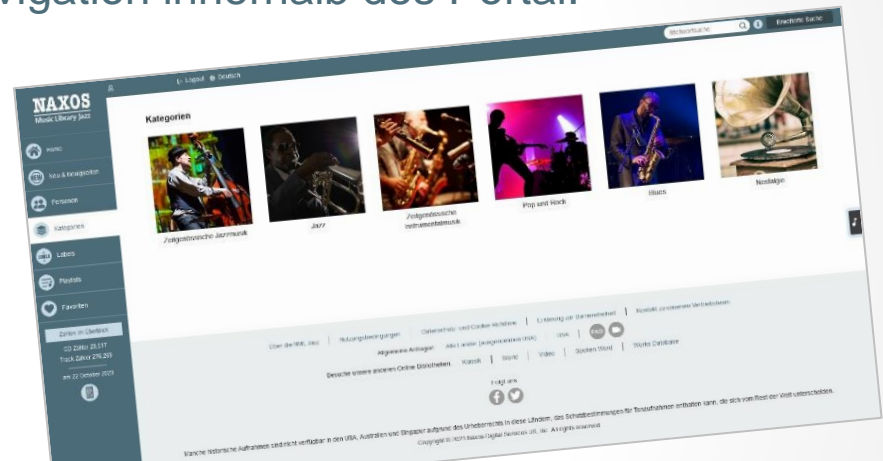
vigation innerhalb des Portal

Stichwortsuche

Erweiterte Suche

Logout Deutsch

NAXOS
Music Library Jazz

Home

Neu & hinzugefügt

Personen

Kategorien

Labels

Playlists

Favoriten

Zahlen im Überblick

CD Zahlen 25.517
Track Zahlen 276.209

am 22 Oktober 2023

Kategorien

Zeitgenössische Jazzmusik

Jazz

Zeitgenössische Instrumentalmusik

Pop und Rock

Blues

Nostalgie

Über die NML Jazz | Nutzungsbedingungen | Datenschutz- und Cookie-Richtlinie | Erklärung zur Barrierefreiheit | Kontakt | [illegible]

Allgemeine Anfragen | Alle Länder (ausgenommen USA) | USA | FAQ

Besuche unsere anderen Online Bibliotheken: Klassik | World | Video | Spoken Word | Works Database

Folgt uns

Manche historische Aufnahmen sind nicht verfügbar in den USA, Australien und Singapur aufgrund des Urheberrechts in diesen Ländern, das Schutzbestimmungen für Tonaufnahmen enthalten kann, die sich vom Rest der Welt unterscheiden.

Copyright © 2023 Naxos Digital Services US, Inc. All rights reserved.